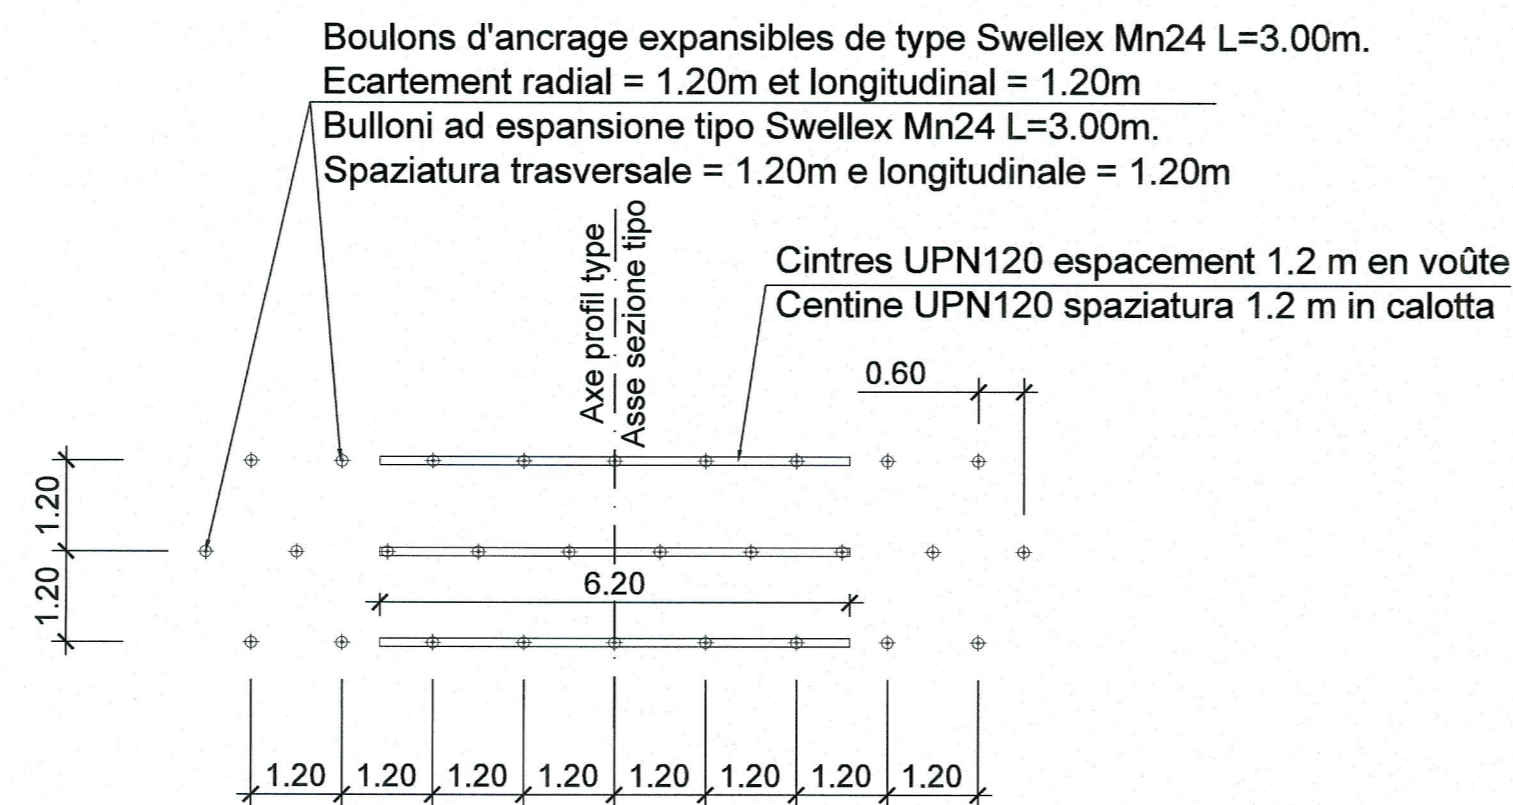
Boulons d'ancrage expansibles de type Swellex Mn24 L=3.00m.
Ecartement radial = 1.20m et longitudinal = 1.20m
Bulloni ad espansione tipo Swellex Mn24 L=3.00m.
Spaziatura trasversale = 1.20m e longitudinale = 1.20m

Axe profil type
Asse sezione tipo

Cintres UPN120 espacement 1.2 m en voûte
Centine UPN120 spaziatura 1.2 m in calotta

0.60

1.20
1.20

6.20

1.20 1.20 1.20 1.20 1.20 1.20 1.20 1.20